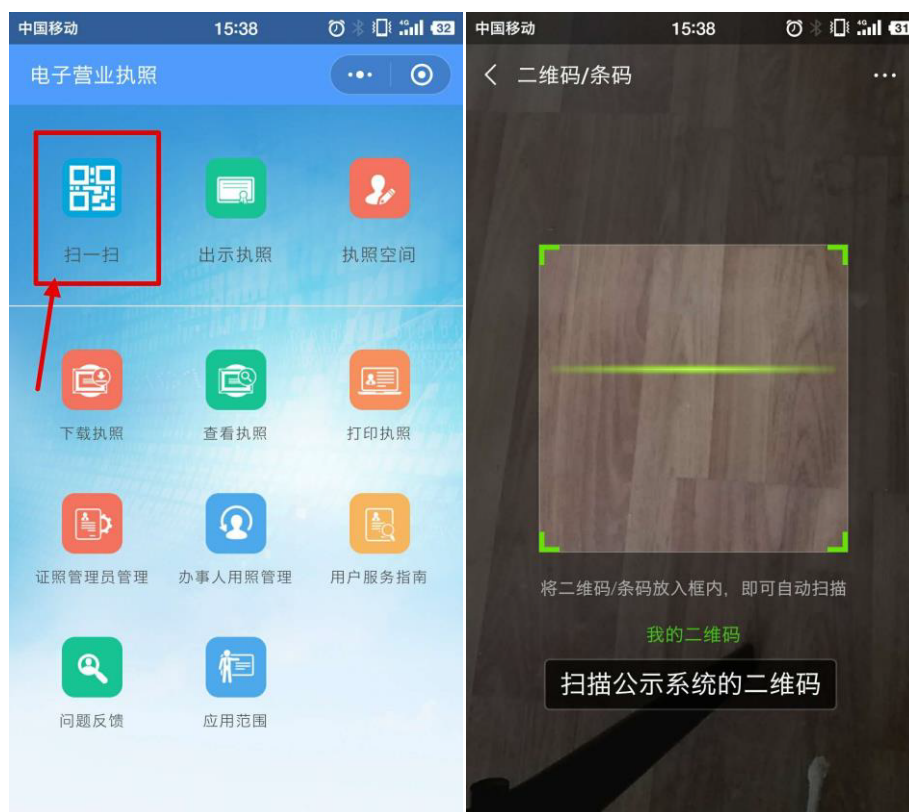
中国移动 15:38 4G 32

电子营业执照

扫一扫
出示执照
执照空间

下载执照
查看执照
打印执照

证照管理员管理
办事人用照管理
用户服务指南

问题反馈
应用范围

中国移动 15:38 4G 31

二维码/条码

将二维码/条码放入框内，即可自动扫描

我的二维码

扫描公示系统的二维码